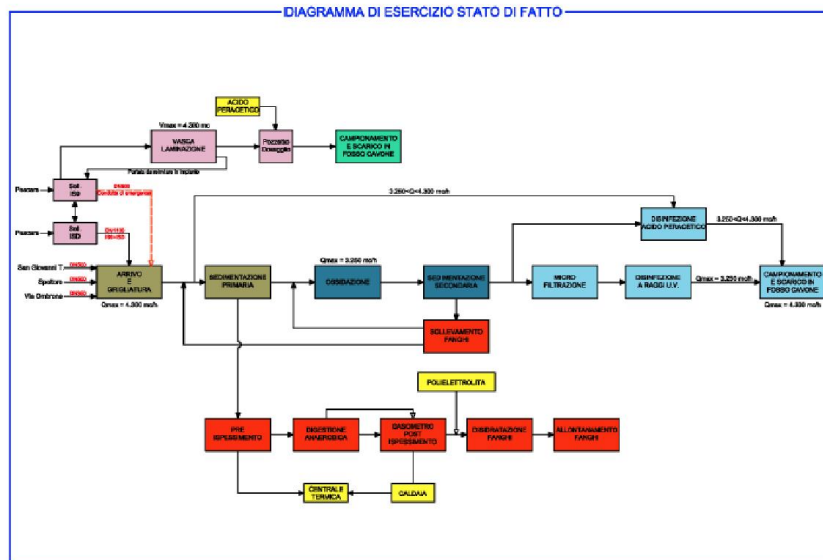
DIAGRAMMA DI ESERCIZIO STATO DI FATTO

ACIDO PERACETICO

Vmax = 4.200 mc

VASCA LAMINAZIONE

Pozzetto Dosaggio

CAMPIONAMENTO E SCARICO IN FOSSO CAVONE

Portata da rinviare in impianto

Pescara

Sol. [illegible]

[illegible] Condotta di emergenza

3.250<Q<4.300 mc/h

DISINFEZIONE ACIDO PERACETICO

3.250<Q<4.300 mc/h

Pescara

Sol. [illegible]

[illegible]

San Giovanni T.

Spoltore

Via Ombrone

ARRIVO E GRIGLIATURA

Qmax = 4.300 mc/h

SEDIMENTAZIONE PRIMARIA

Qmax = 3.250 mc/h

OSSIDAZIONE

SEDIMENTAZIONE SECONDARIA

MICRO FILTRAZIONE

DISINFEZIONE A RAGGI U.V.

Qmax = 3.250 mc/h

CAMPIONAMENTO E SCARICO IN FOSSO CAVONE

Qmax = 4.300 mc/h

SOLLEVAMENTO FANGHI

POLIELETTROLITA

PRE ISPESSIMENTO

DIGESTIONE ANAEROBICA

GASOMETRO POST ISPESSIMENTO

DISIDRATAZIONE FANGHI

ALLONTANAMENTO FANGHI

CENTRALE TERMICA

CALDAIA